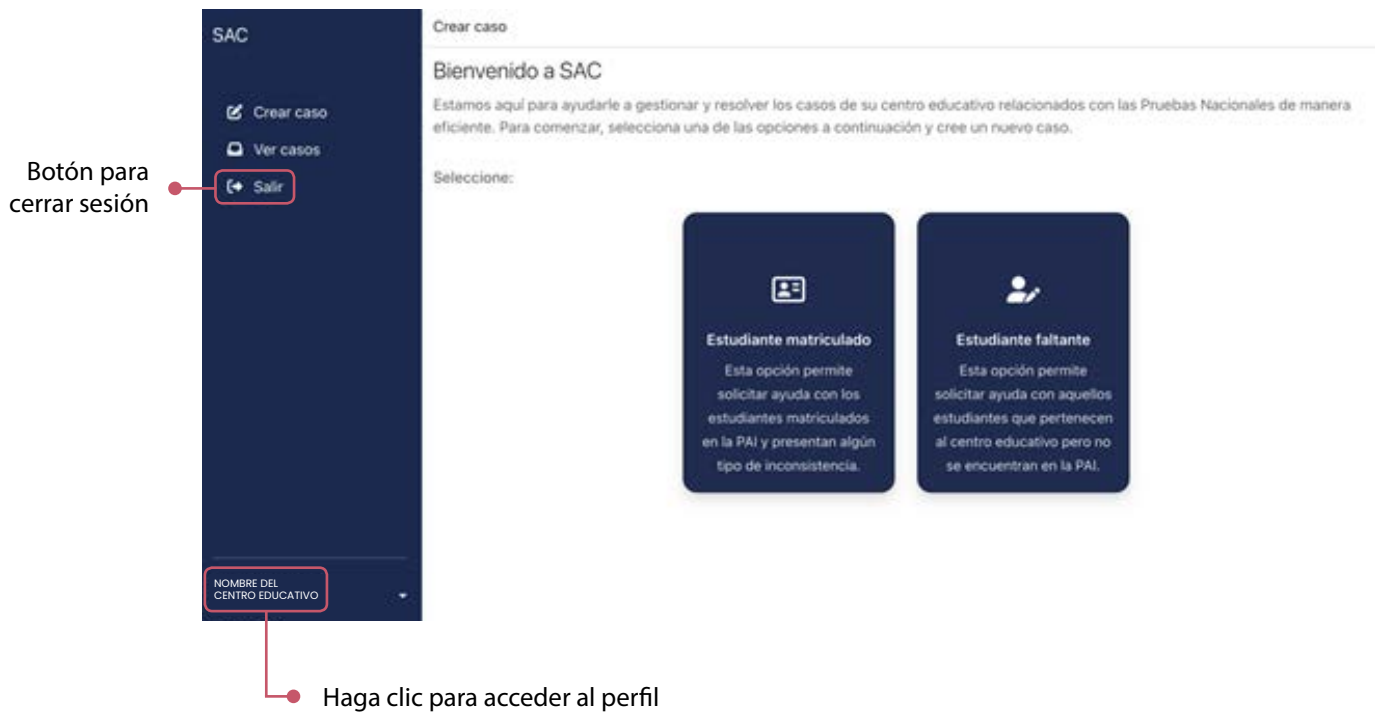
SAC

Crear caso

Ver casos

Salir

Botón para cerrar sesión

NOMBRE DEL CENTRO EDUCATIVO

Haga clic para acceder al perfil

Crear caso

Bienvenido a SAC

Estamos aquí para ayudarle a gestionar y resolver los casos de su centro educativo relacionados con las Pruebas Nacionales de manera eficiente. Para comenzar, selecciona una de las opciones a continuación y cree un nuevo caso.

Seleccione:

Estudiante matriculado

Esta opción permite solicitar ayuda con los estudiantes matriculados en la PAI y presentan algún tipo de inconsistencia.

Estudiante faltante

Esta opción permite solicitar ayuda con aquellos estudiantes que pertenecen al centro educativo pero no se encuentran en la PAI.